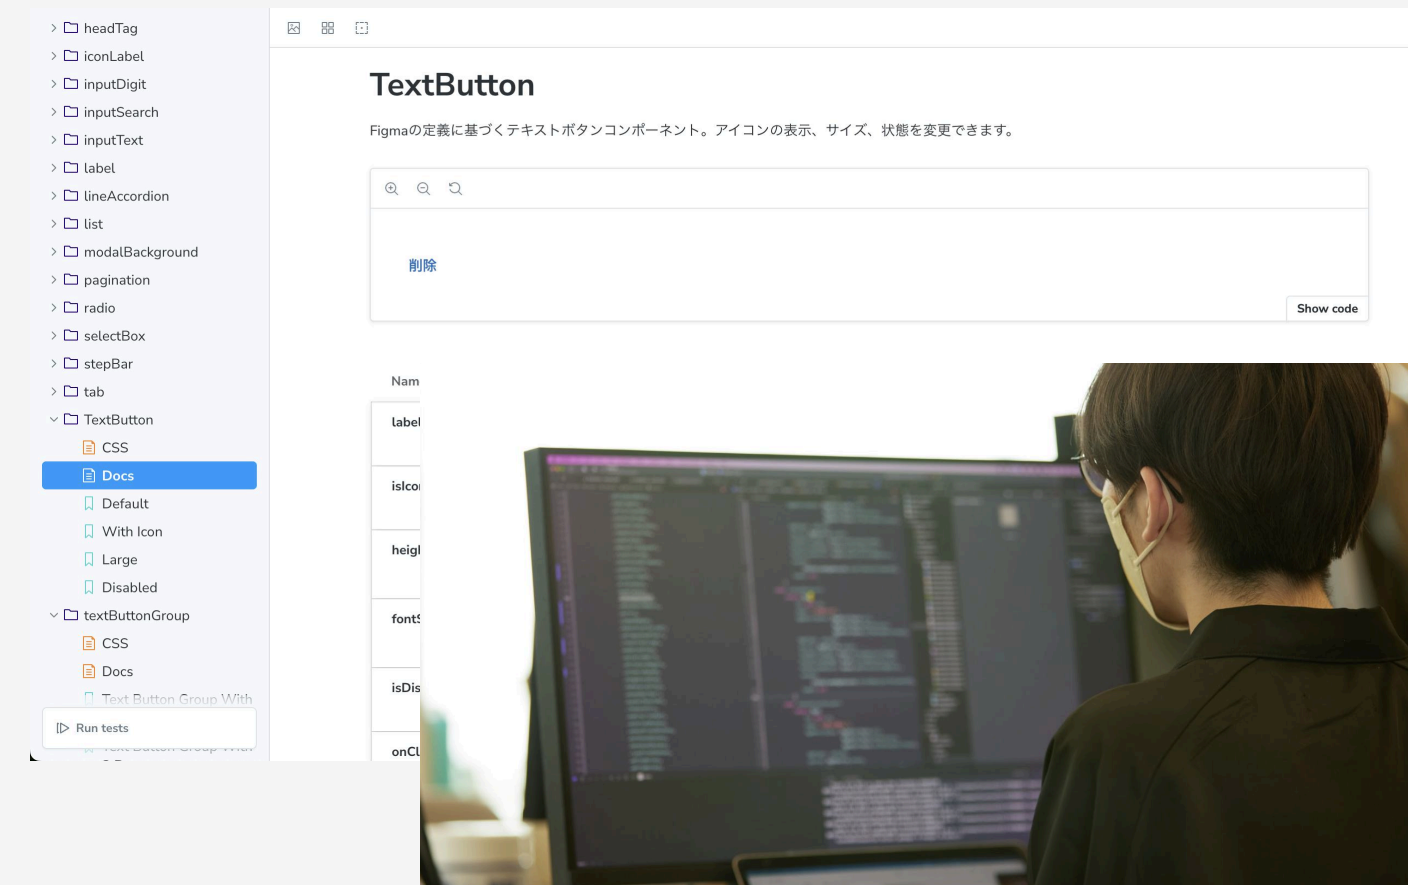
headTag
iconLabel
inputDigit
inputSearch
inputText
label
lineAccordion
list
modalBackground
pagination
radio
selectBox
stepBar
tab
TextButton
CSS
Docs
Default
With Icon
Large
Disabled
textButtonGroup
CSS
Docs
Text Button Group With
Run tests

TextButton

Figmaの定義に基づくテキストボタンコンポーネント。アイコンの表示、サイズ、状態を変更できます。

削除

Show code

Nam
label
isIco
heigl
fontS
isDis
onCl